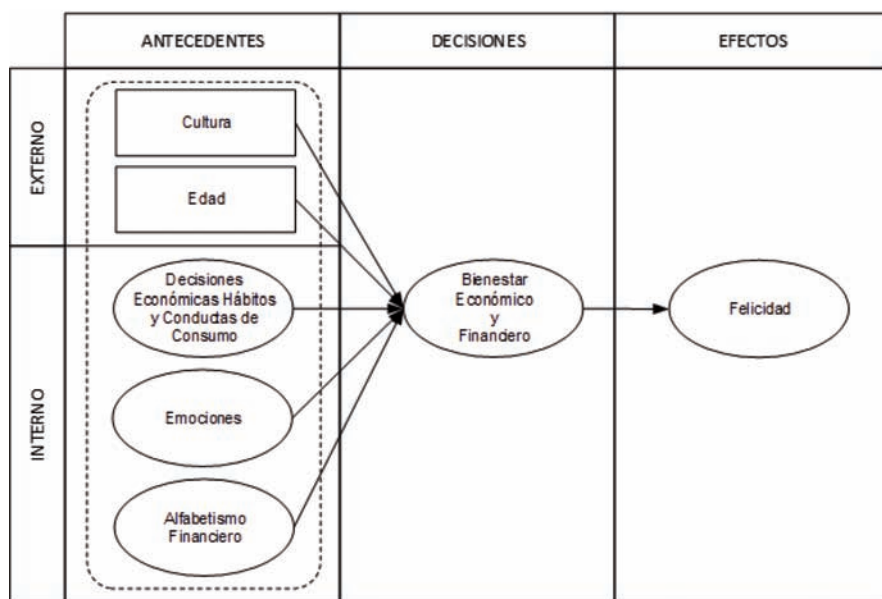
ANTECEDENTES

DECISIONES

EFECTOS

EXTERNO

INTERNO

Cultura

Edad

Decisiones Económicas Hábitos y Conductas de Consumo

Emociones

Alfabetismo Financiero

Bienestar Económico y Financiero

Felicidad